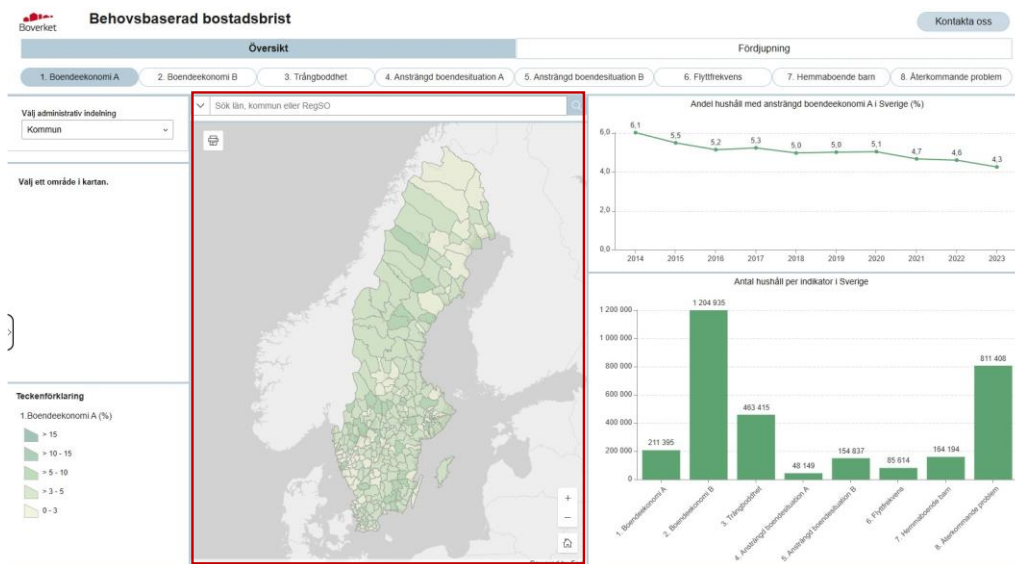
Boverket

Behovsbaserad bostadsbrist

Kontakta oss

Översikt

Fördjupning

1. Boendeekonomi A
2. Boendeekonomi B
3. Trångboddhet
4. Ansträngd boendesituation A
5. Ansträngd boendesituation B
6. Flyttfrekvens
7. Hemmaboende barn
8. Återkommande problem

Välj administrativ indelning

Kommun

Sök län, kommun eller RegSO

Välj ett område i kartan.

Teckenförklaring

1.Boendeekonomi A (%)

> 15
> 10 - 15
> 5 - 10
> 3 - 5
0 - 3

+
−

Andel hushåll med ansträngd boendeekonomi A i Sverige (%)

6,0
4,0
2,0
0,0

6,1
5,5
5,2
5,3
5,0
5,0
5,1
4,7
4,6
4,3

2014
2015
2016
2017
2018
2019
2020
2021
2022
2023

Antal hushåll per indikator i Sverige

1 200 000
1 000 000
800 000
600 000
400 000
200 000
0

211 395
1 204 935
463 415
48 149
154 837
85 614
164 194
811 408

1. Boendeekonomi A
2. Boendeekonomi B
3. Trångboddhet
4. Ansträngd boendesituation A
5. Ansträngd boendesituation B
6. Flyttfrekvens
7. Hemmaboende barn
8. Återkommande problem